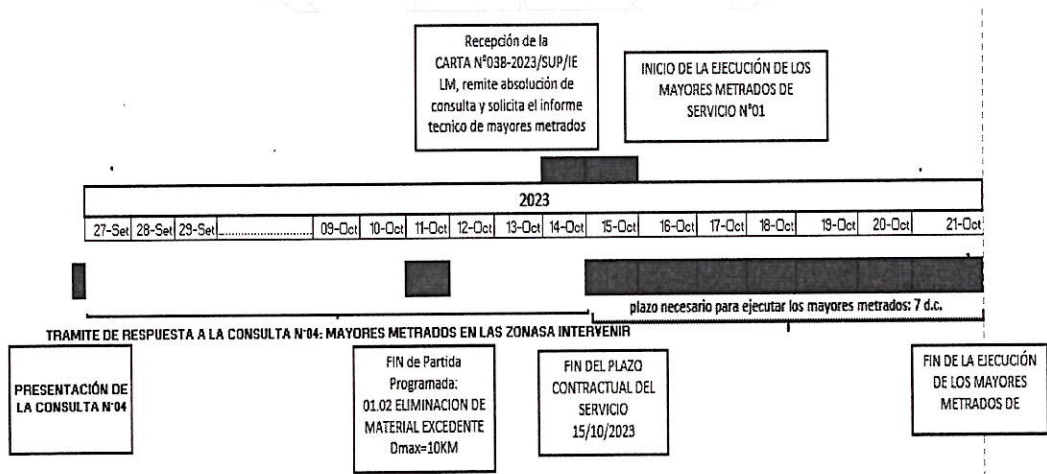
Recepción de la CARTA N°038-2023/SUP/IE LM, remite absolución de consulta y solicita el informe tecnico de mayores metrados

INICIO DE LA EJECUCIÓN DE LOS MAYORES METRADOS DE SERVICIO N°01

2023

| 27-Set | 28-Set | 29-Set | ........................ | 09-Oct | 10-Oct | 11-Oct | 12-Oct | 13-Oct | 14-Oct | 15-Oct | 16-Oct | 17-Oct | 18-Oct | 19-Oct | 20-Oct | 21-Oct |
|---|---|---|---|---|---|---|---|---|---|---|---|---|---|---|---|---|

plazo necesario para ejecutar los mayores metrados: 7 d.c.

TRAMITE DE RESPUESTA A LA CONSULTA N°04: MAYORES METRADOS EN LAS ZONASA INTERVENIR

PRESENTACIÓN DE LA CONSULTA N°04

FIN de Partida Programada: 01.02 ELIMINACION DE MATERIAL EXCEDENTE Dmax=10KM

FIN DEL PLAZO CONTRACTUAL DEL SERVICIO 15/10/2023

FIN DE LA EJECUCIÓN DE LOS MAYORES METRADOS DE